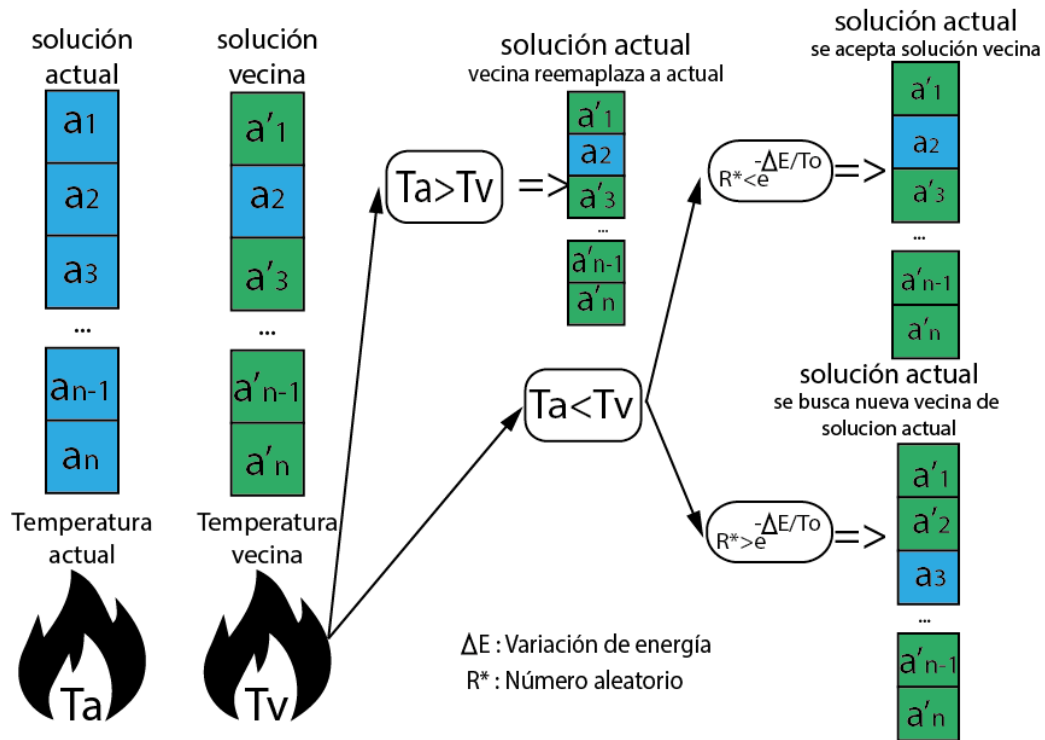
solución actual

$a_1$

$a_2$

$a_3$

...

$a_{n-1}$

$a_n$

Temperatura actual

Ta

solución vecina

$a'_1$

$a_2$

$a'_3$

...

$a'_{n-1}$

$a'_n$

Temperatura vecina

Tv

Ta>Tv =>

solución actual
vecina reemaplaza a actual

$a'_1$

$a_2$

$a'_3$

...

$a'_{n-1}$

$a'_n$

Ta<Tv

$R^*<e^{-\Delta E/To}$ =>

solución actual
se acepta solución vecina

$a'_1$

$a_2$

$a'_3$

...

$a'_{n-1}$

$a'_n$

$R^*>e^{-\Delta E/To}$ =>

solución actual
se busca nueva vecina de solucion actual

$a'_1$

$a'_2$

$a_3$

...

$a'_{n-1}$

$a'_n$

$\Delta E$ : Variación de energía

R* : Número aleatorio